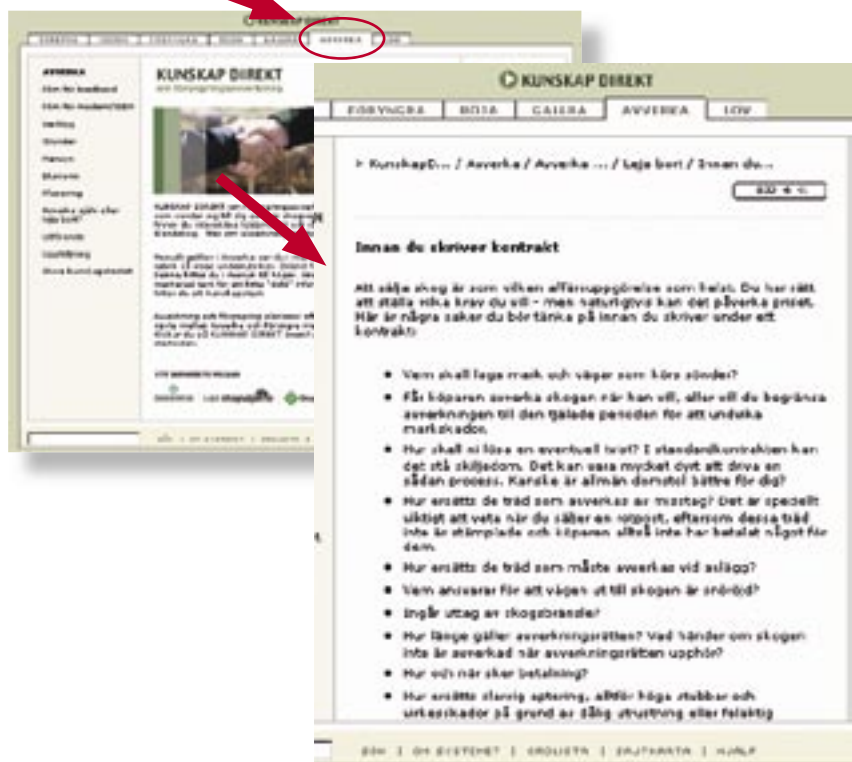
KUNSKAP DIREKT

FÖRYNGRA | RÖJA | GALLRA | AVVERKA | LOV

AVVERKA

KUNSKAP DIREKT

KUNSKAP DIREKT

FÖRYNGRA | RÖJA | GALLRA | AVVERKA | LOV

> KunskapD... / Avverka / Avverka ... / Leja bort / Innan du...

Innan du skriver kontrakt

Att sälja skog är som vilken affärsuppgörelse som helst. Du har rätt att ställa vilka krav du vill - men naturligtvis kan det påverka priset. Här är några saker du bör tänka på innan du skriver under ett kontrakt:

- Vem skall laga mark och vägar som köra sönder?
- Får köparen avverka skogen när han vill, eller vill du begränsa avverkningen till den tjälade perioden för att undvika markskador.
- Hur skall ni lösa en eventuell tvist? I standardkontrakten har det stå skiljedom. Det kan vara mycket dyrt att driva en sådan process. Kanske är allmän domstol bättre för dig?
- Hur ersätts de träd som avverkas av misstag? Det är speciellt viktigt att veta när du säljer en rotpost, eftersom dessa träd inte är stämplade och köparen alltså inte har betalat något för dem.
- Hur ersätts de träd som måste avverkas vid avlägg?
- Vem ansvarar för att vägen ut till skogen är snöröjd?
- Ingår uttag av skogsbränsle?
- Hur länge gäller avverkningsrätten? Vad händer om skogen inte är avverkad när avverkningsrätten upphör?
- Hur och när sker betalning?
- Hur ersätts slarvig aptering, alltför höga stubbar och urkasskador på grund av dålig utrustning eller felaktig

SÖK | OM SYSTEMET | ORDLISTA | SKOGSTATISTIK | HJÄLP